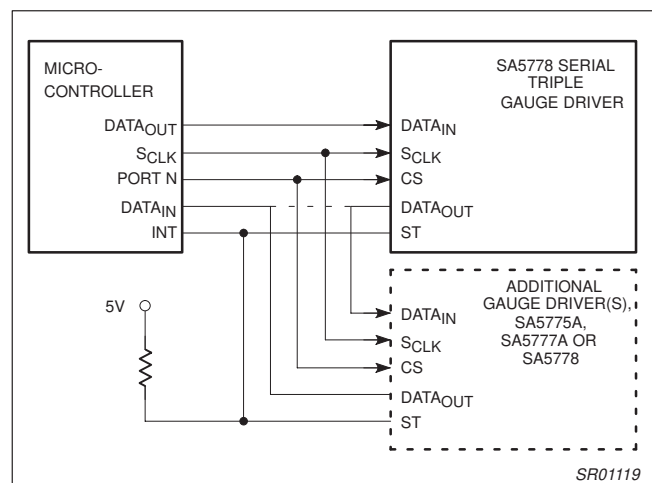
MICRO-CONTROLLER

$DATA_{OUT}$
$S_{CLK}$
PORT N
$DATA_{IN}$
INT

SA5778 SERIAL TRIPLE GAUGE DRIVER

$DATA_{IN}$
$S_{CLK}$
CS
$DATA_{OUT}$
ST

5V

ADDITIONAL GAUGE DRIVER(S), SA5775A, SA5777A OR SA5778

$DATA_{IN}$
$S_{CLK}$
CS
$DATA_{OUT}$
ST

SR01119